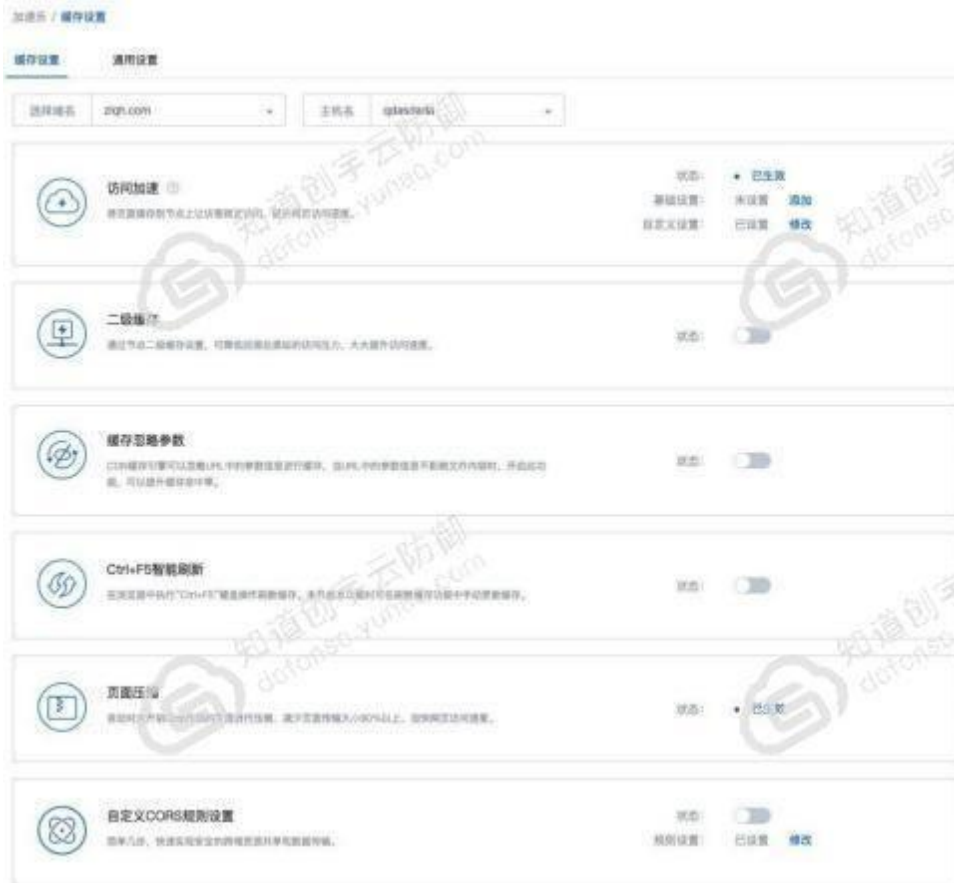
加速乐 / 缓存设置

缓存设置　通用设置

选择域名　zqn.com　主机名　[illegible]

访问加速
将页面缓存到节点上让访客就近访问，提升网页访问速度。
状态：已生效
基础设置：未设置　添加
自定义设置：已设置　修改

二级缓存
通过节点二级缓存设置，可降低回源站的访问压力，大大提升访问速度。
状态：

缓存忽略参数
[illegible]
状态：

Ctrl+F5智能刷新
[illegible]
状态：

页面压缩
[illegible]
状态：已生效

自定义CORS规则设置
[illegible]
状态：
规则设置：已设置　修改

知道创宇云防御
dofonso-yunaq.com
知道创宇云防御
dofonso-yunaq.com
知道创宇
dofonso
知道创宇
dofonso